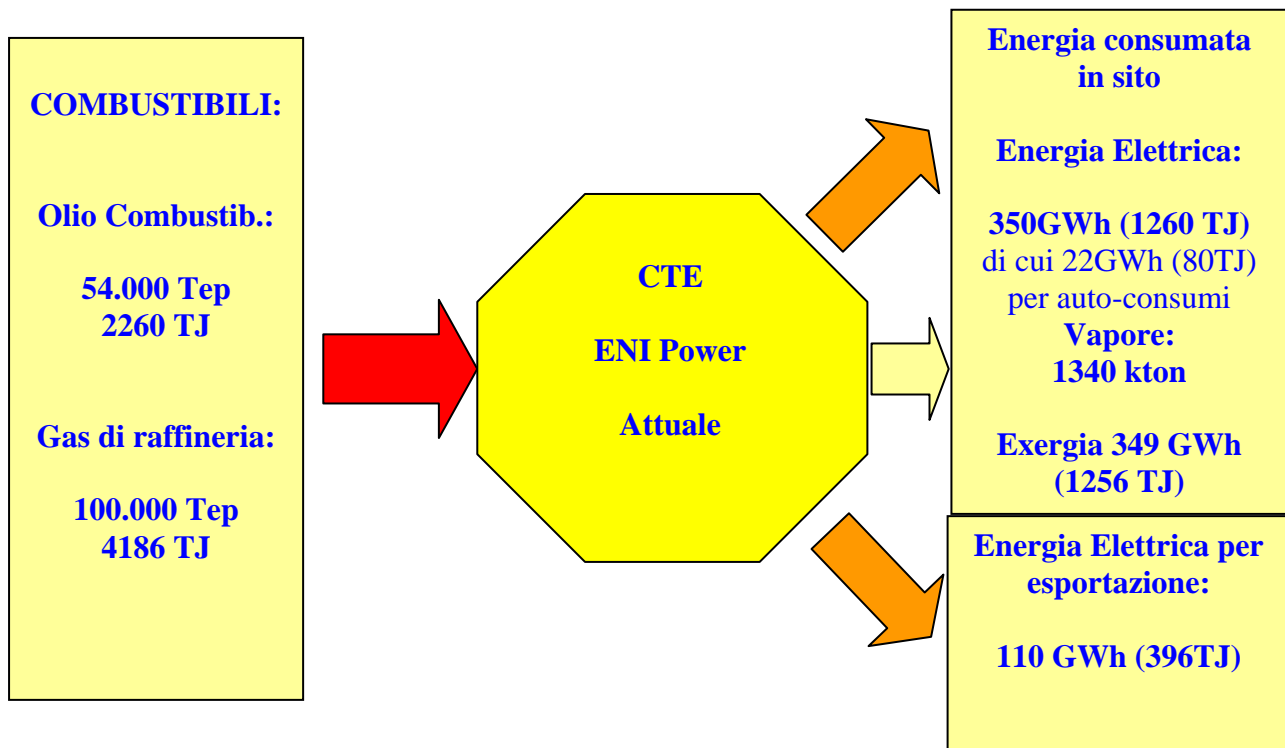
COMBUSTIBILI:

Olio Combustib.:

54.000 Tep
2260 TJ

Gas di raffineria:

100.000 Tep
4186 TJ

CTE

ENI Power

Attuale

Energia consumata in sito

Energia Elettrica:

350GWh (1260 TJ)
di cui 22GWh (80TJ) per auto-consumi
Vapore:
1340 kton

Exergia 349 GWh (1256 TJ)

Energia Elettrica per esportazione:

110 GWh (396TJ)